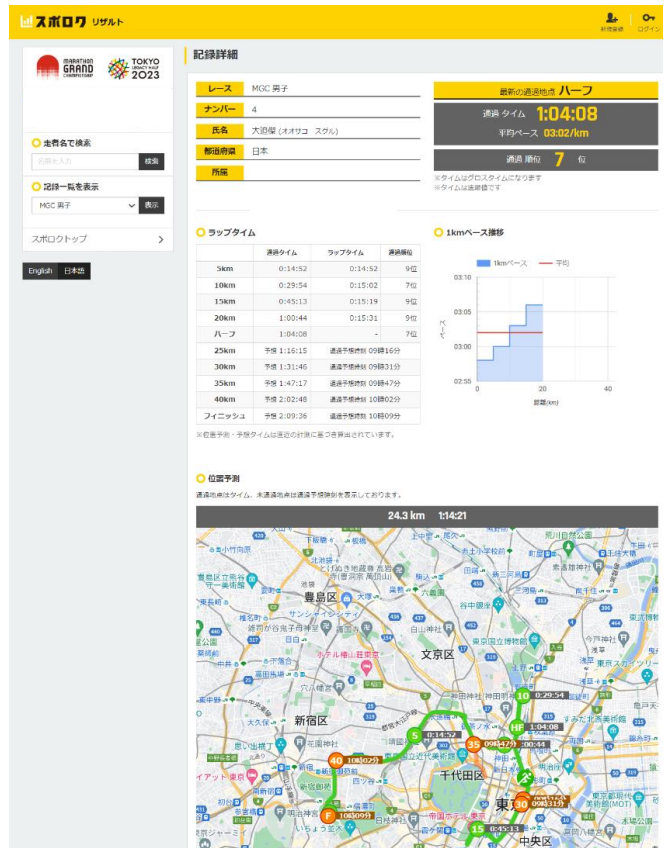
スポログ リザルト

新規登録 ログイン

MARATHON GRAND CHAMPIONSHIP

TOKYO LEGACY HALF 2023

走者名で検索

名前を入力

検索

記録一覧を表示

MGC 男子

表示

スポログトップ

English 日本語

記録詳細

| レース | MGC 男子 |
|---|---|
| ナンバー | 4 |
| 氏名 | 大迫傑 (オオサコ スグル) |
| 都道府県 | 日本 |
| 所属 | |

最新の通過地点 ハーフ

通過タイム 1:04:08

平均ペース 03:02/km

通過順位 7 位

※タイムはグロスタイムになります
※タイムは速報値です

ラップタイム

| | 通過タイム | ラップタイム | 通過順位 |
|---|---|---|---|
| 5km | 0:14:52 | 0:14:52 | 9位 |
| 10km | 0:29:54 | 0:15:02 | 7位 |
| 15km | 0:45:13 | 0:15:19 | 9位 |
| 20km | 1:00:44 | 0:15:31 | 9位 |
| ハーフ | 1:04:08 | - | 7位 |
| 25km | 予想 1:16:15 | 通過予想時刻 09時16分 | |
| 30km | 予想 1:31:46 | 通過予想時刻 09時31分 | |
| 35km | 予想 1:47:17 | 通過予想時刻 09時47分 | |
| 40km | 予想 2:02:48 | 通過予想時刻 10時02分 | |
| フィニッシュ | 予想 2:09:36 | 通過予想時刻 10時09分 | |

※位置予測・予想タイムは直近の計測に基づき算出されています。

1kmペース推移

1kmペース 平均

03:10
03:05
03:00
02:55

ペース

0 20 40

距離(km)

位置予測

通過地点はタイム、未通過地点は通過予想時刻を表示しております。

24.3 km 1:14:21

豊島区 文京区 新宿区 千代田区 中央区 東京

10 0:29:54
HF 1:04:08
5 0:14:52
35 09時47分
40 10時02分
30 09時31分
F 10時09分
15 0:45:13